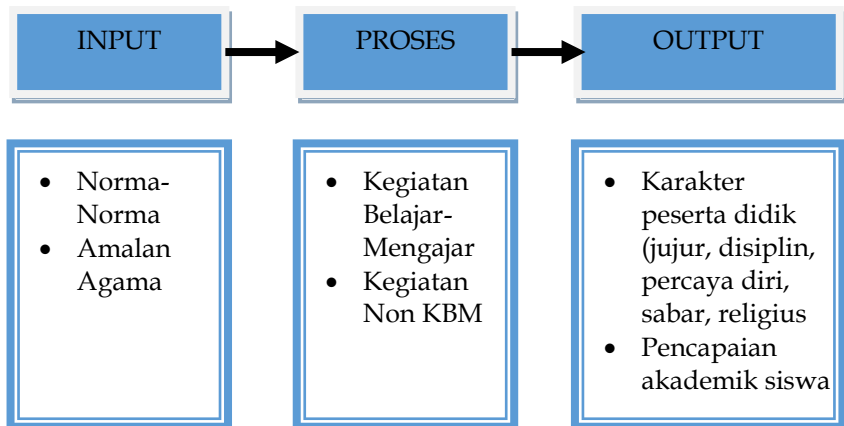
INPUT

PROSES

OUTPUT

- Norma-Norma
- Amalan Agama

- Kegiatan Belajar-Mengajar
- Kegiatan Non KBM

- Karakter peserta didik (jujur, disiplin, percaya diri, sabar, religius
- Pencapaian akademik siswa